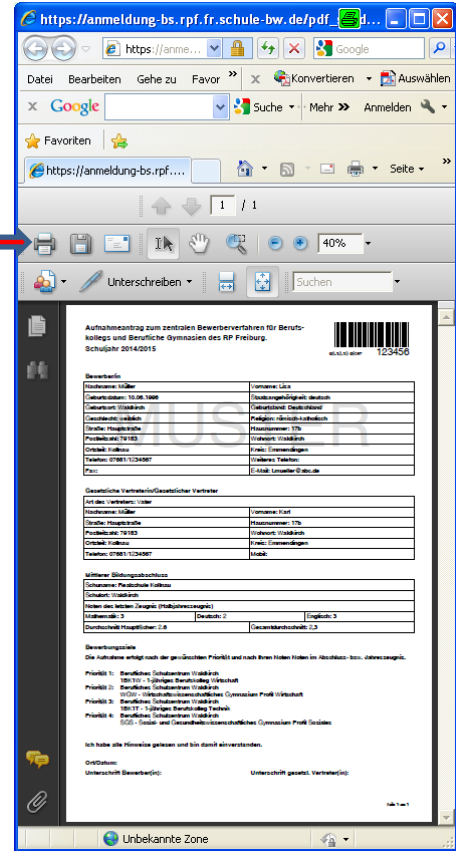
https://anmeldung-bs.rpf.fr.schule-bw.de/pdf_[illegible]

https://anme...

Google

Datei Bearbeiten Gehe zu Favor » Konvertieren Auswählen

Google Suche Mehr » Anmelden

Favoriten

https://anmeldung-bs.rpf....

Seite

1 / 1

40%

Unterschreiben

Suchen

Aufnahmeantrag zum zentralen Bewerberverfahren für Berufskollegs und Berufliche Gymnasien des RP Freiburg. Schuljahr 2014/2015

123456

MUSTER

Bewerberin

| Nachname: Müller | Vorname: Lisa |
|---|---|
| Geburtsdatum: 10.06.1996 | Staatsangehörigkeit: deutsch |
| Geburtsort: Waldkirch | Geburtsland: Deutschland |
| Geschlecht: weiblich | Religion: römisch-katholisch |
| Straße: Hauptstraße | Hausnummer: 17b |
| Postleitzahl: 79183 | Wohnort: Waldkirch |
| Ortsteil: Kollnau | Kreis: Emmendingen |
| Telefon: 07681/1234567 | Weiteres Telefon: |
| Fax: | E-Mail: l.mueller@abc.de |

Gesetzliche Vertreterin/Gesetzlicher Vertreter

| Art des Vertreters: Vater | |
|---|---|
| Nachname: Müller | Vorname: Karl |
| Straße: Hauptstraße | Hausnummer: 17b |
| Postleitzahl: 79183 | Wohnort: Waldkirch |
| Ortsteil: Kollnau | Kreis: Emmendingen |
| Telefon: 07681/1234567 | Mobil: |

Mittlerer Bildungsabschluss

| Schulname: Realschule Kollnau | | |
|---|---|---|
| Schulort: Waldkirch | | |
| Noten des letzten Zeugnis (Halbjahreszeugnis) | | |
| Mathematik: 3 | Deutsch: 2 | Englisch: 3 |
| Durchschnitt Hauptfächer: 2,6 | | Gesamtdurchschnitt: 2,3 |

Bewerbungsliste

Die Aufnahme erfolgt nach der gewünschten Priorität und nach Ihren Noten im Abschluss- bzw. Jahreszeugnis.

Priorität 1: Berufliches Schulzentrum Waldkirch
1BK1W - 1-jähriges Berufskolleg Wirtschaft
Priorität 2: Berufliches Schulzentrum Waldkirch
WGW - Wirtschaftswissenschaftliches Gymnasium Profil Wirtschaft
Priorität 3: Berufliches Schulzentrum Waldkirch
1BK1T - 1-jähriges Berufskolleg Technik
Priorität 4: Berufliches Schulzentrum Waldkirch
SGS - Sozial- und Gesundheitswissenschaftliches Gymnasium Profil Soziales

Ich habe alle Hinweise gelesen und bin damit einverstanden.

Ort/Datum:

Unterschrift Bewerber(in): Unterschrift gesetzl. Vertreter(in):

Seite 1 von 1

Unbekannte Zone